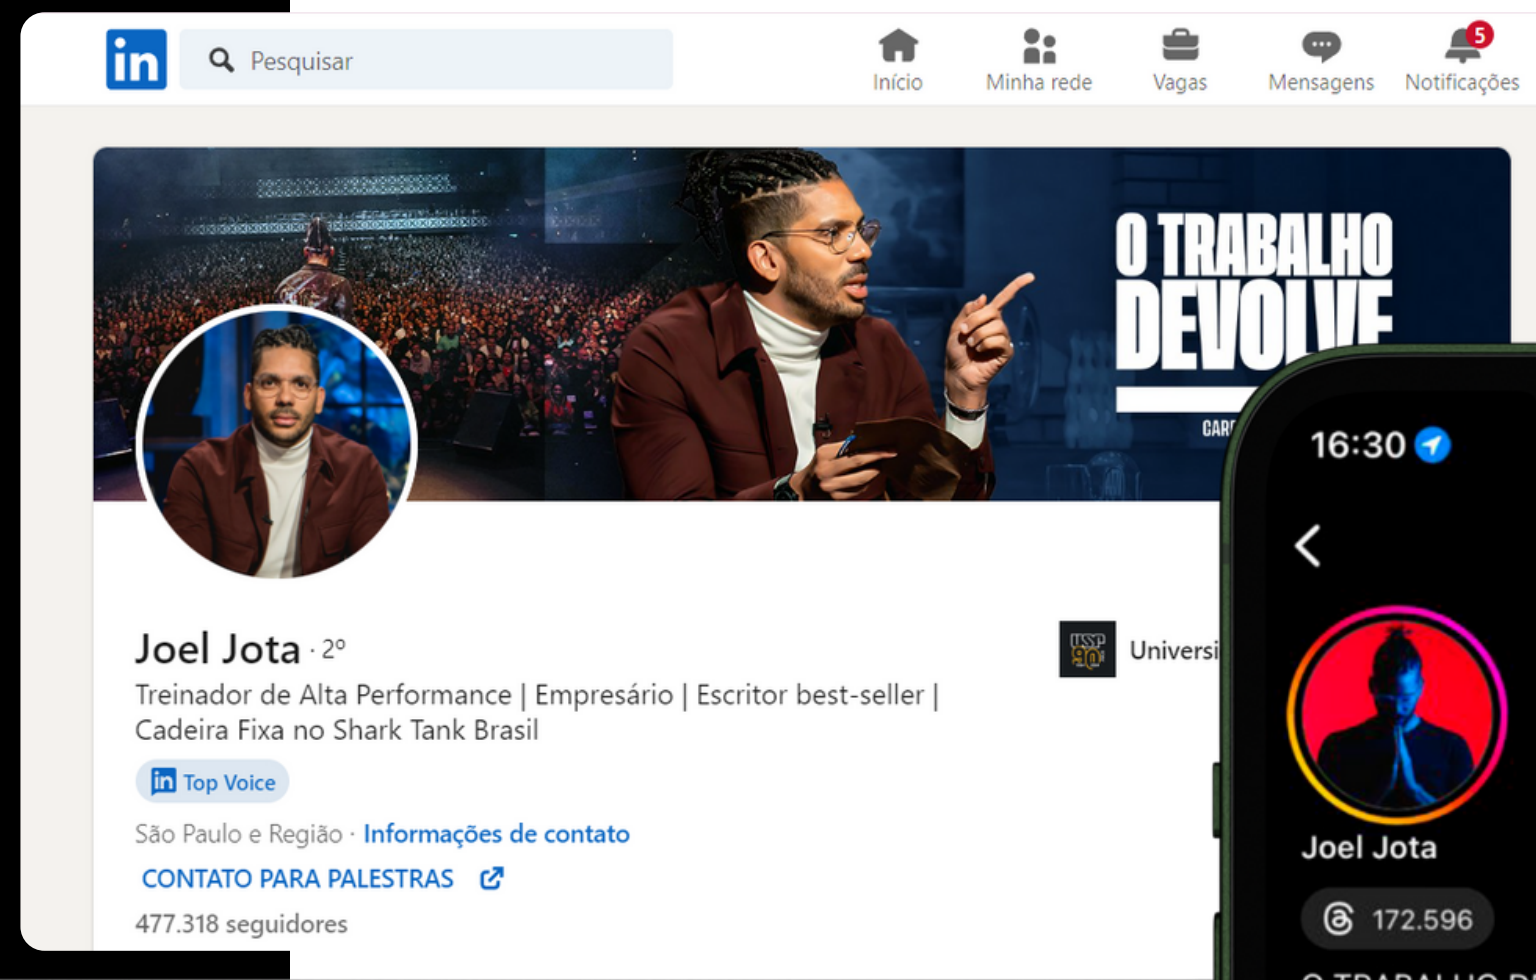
in Pesquisar

Início Minha rede Vagas Mensagens 5 Notificações

O TRABALHO DEVOLVE

CAR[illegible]

Joel Jota · 2º

Treinador de Alta Performance | Empresário | Escritor best-seller | Cadeira Fixa no Shark Tank Brasil

Top Voice

São Paulo e Região · Informações de contato

CONTATO PARA PALESTRAS

477.318 seguidores

USP 90

Universi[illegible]

16:30

Joel Jota

172.596